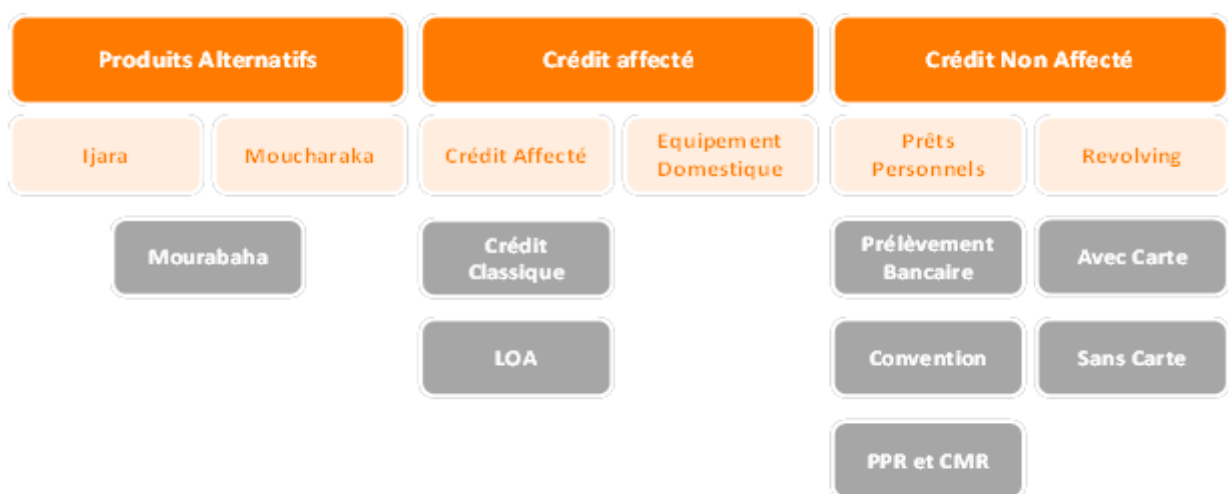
Produits Alternatifs

Ijara

Moucharaka

Mourabaha

Crédit affecté

Crédit Affecté

Equipement Domestique

Crédit Classique

LOA

Crédit Non Affecté

Prêts Personnels

Revolving

Prélèvement Bancaire

Avec Carte

Convention

Sans Carte

PPR et CMR